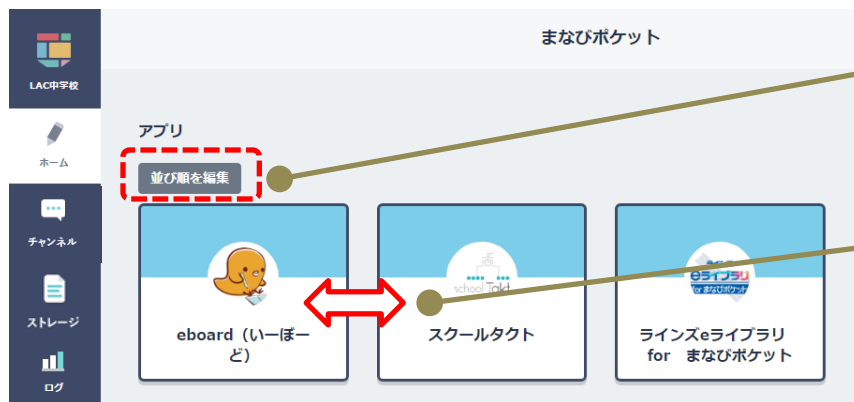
LAC中学校

ホーム

チャンネル

ストレージ

ログ

まなびポケット

アプリ

並び順を編集

eboard（いーぼーど）

school Takt

スクールタクト

eライブラリ for まなびポケット

ラインズeライブラリ for まなびポケット